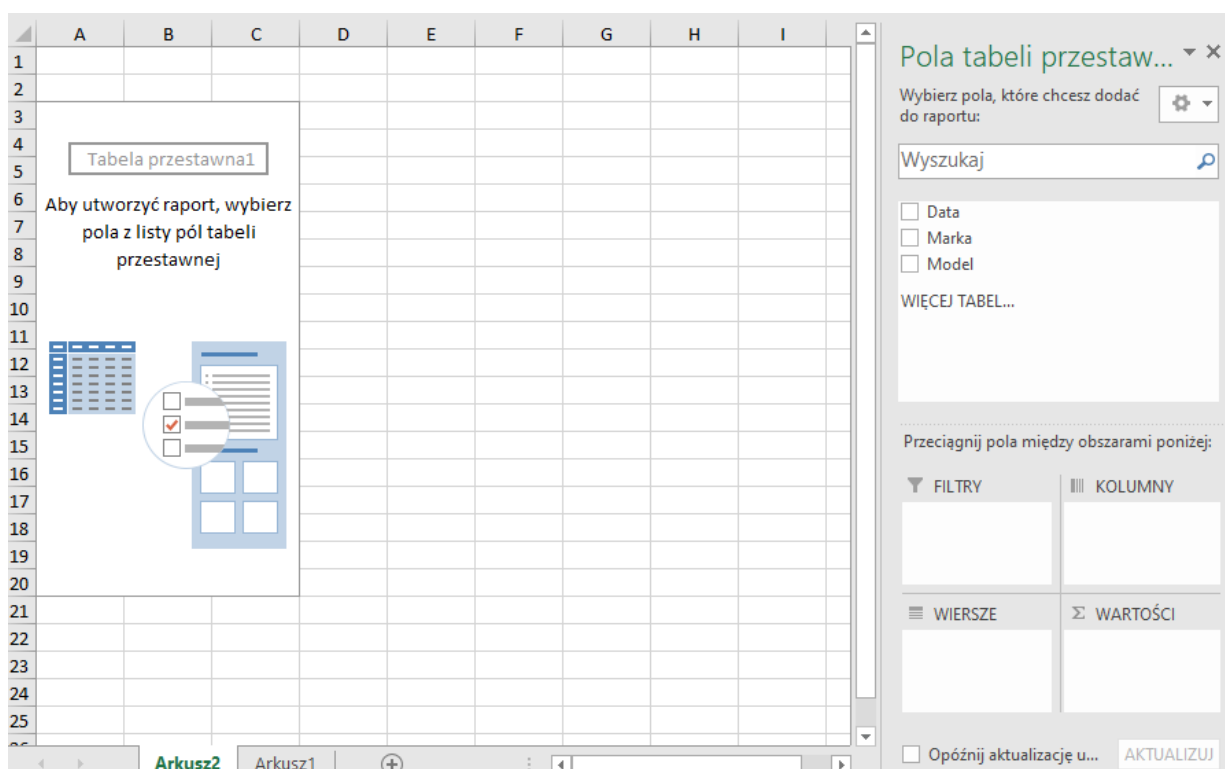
| | A | B | C | D | E | F | G | H | I |
|---|---|---|---|---|---|---|---|---|---|
| 1 | | | | | | | | | |
| 2 | | | | | | | | | |
| 3 | | | | | | | | | |
| 4 | | | | | | | | | |
| 5 | | | | | | | | | |
| 6 | | | | | | | | | |
| 7 | | | | | | | | | |
| 8 | | | | | | | | | |
| 9 | | | | | | | | | |
| 10 | | | | | | | | | |
| 11 | | | | | | | | | |
| 12 | | | | | | | | | |
| 13 | | | | | | | | | |
| 14 | | | | | | | | | |
| 15 | | | | | | | | | |
| 16 | | | | | | | | | |
| 17 | | | | | | | | | |
| 18 | | | | | | | | | |
| 19 | | | | | | | | | |
| 20 | | | | | | | | | |
| 21 | | | | | | | | | |
| 22 | | | | | | | | | |
| 23 | | | | | | | | | |
| 24 | | | | | | | | | |
| 25 | | | | | | | | | |

Tabela przestawna1

Aby utworzyć raport, wybierz pola z listy pól tabeli przestawnej

Arkusz2 Arkusz1

Pola tabeli przestaw...

Wybierz pola, które chcesz dodać do raportu:

Wyszukaj

Data
Marka
Model

WIĘCEJ TABEL...

Przeciągnij pola między obszarami poniżej:

FILTRY
KOLUMNY
WIERSZE
Σ WARTOŚCI

Opóźnij aktualizację u...
AKTUALIZUJ